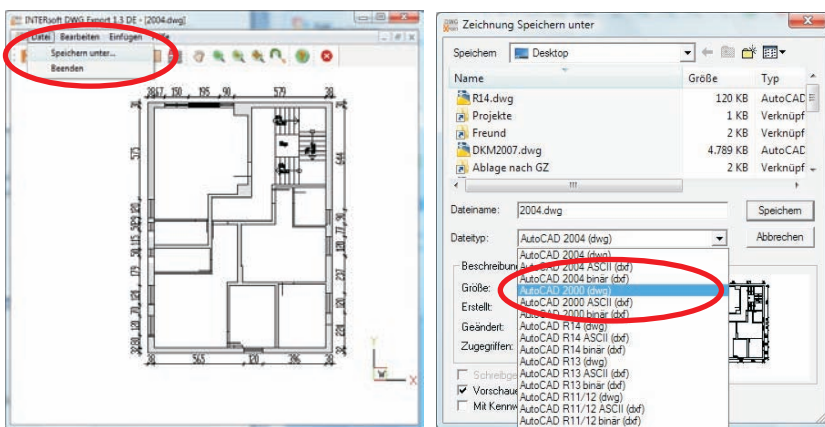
INTERsoft DWG Export 1.3 DE - [2004.dwg]

Datei Bearbeiten Einfügen Hilfe

Speichern unter...
Beenden

28,67 150 195 90 579

575 644 128,01 120 117,99 175 237 173 20 120 30

38 565 120 28

Y X

Zeichnung Speichern unter

Speichern: Desktop

| Name | Größe | Typ |
|---|---|---|
| R14.dwg | 120 KB | AutoCAD |
| Projekte | 1 KB | Verknüpf |
| Freund | 2 KB | Verknüpf |
| DKM2007.dwg | 4.789 KB | AutoCAD |
| Ablage nach GZ | 2 KB | Verknüpf |

Dateiname: 2004.dwg

Speichern

Dateityp: AutoCAD 2004 (dwg)

Abbrechen

Beschreibung

Größe:
Erstellt:
Geändert:
Zugegriffen:

Schreibge
Vorschau
Mit Kennw

AutoCAD 2004 (dwg)
AutoCAD 2004 ASCII (dxf)
AutoCAD 2004 binär (dxf)
AutoCAD 2000 (dwg)
AutoCAD 2000 ASCII (dxf)
AutoCAD 2000 binär (dxf)
AutoCAD R14 (dwg)
AutoCAD R14 ASCII (dxf)
AutoCAD R14 binär (dxf)
AutoCAD R13 (dwg)
AutoCAD R13 ASCII (dxf)
AutoCAD R13 binär (dxf)
AutoCAD R11/12 (dwg)
AutoCAD R11/12 ASCII (dxf)
AutoCAD R11/12 binär (dxf)